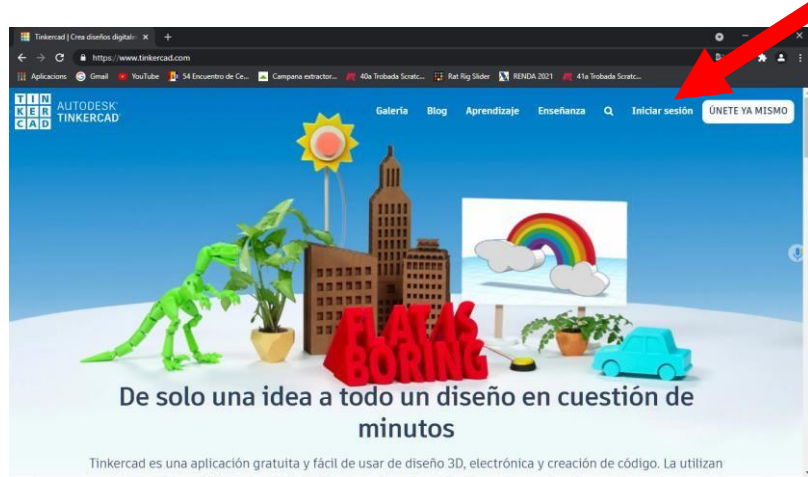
Tinkercad | Crea diseños digitale ×
https://www.tinkercad.com
Aplicacions Gmail YouTube 54 Encuentro de Ce... Campana extractor... 40a Trobada Scratc... Rat Rig Slider RENDA 2021 41a Trobada Scratc...

TIN KER CAD AUTODESK TINKERCAD
Galería Blog Aprendizaje Enseñanza Iniciar sesión ÚNETE YA MISMO

FLAT IS BORING

De solo una idea a todo un diseño en cuestión de minutos

Tinkercad es una aplicación gratuita y fácil de usar de diseño 3D, electrónica y creación de código. La utilizan